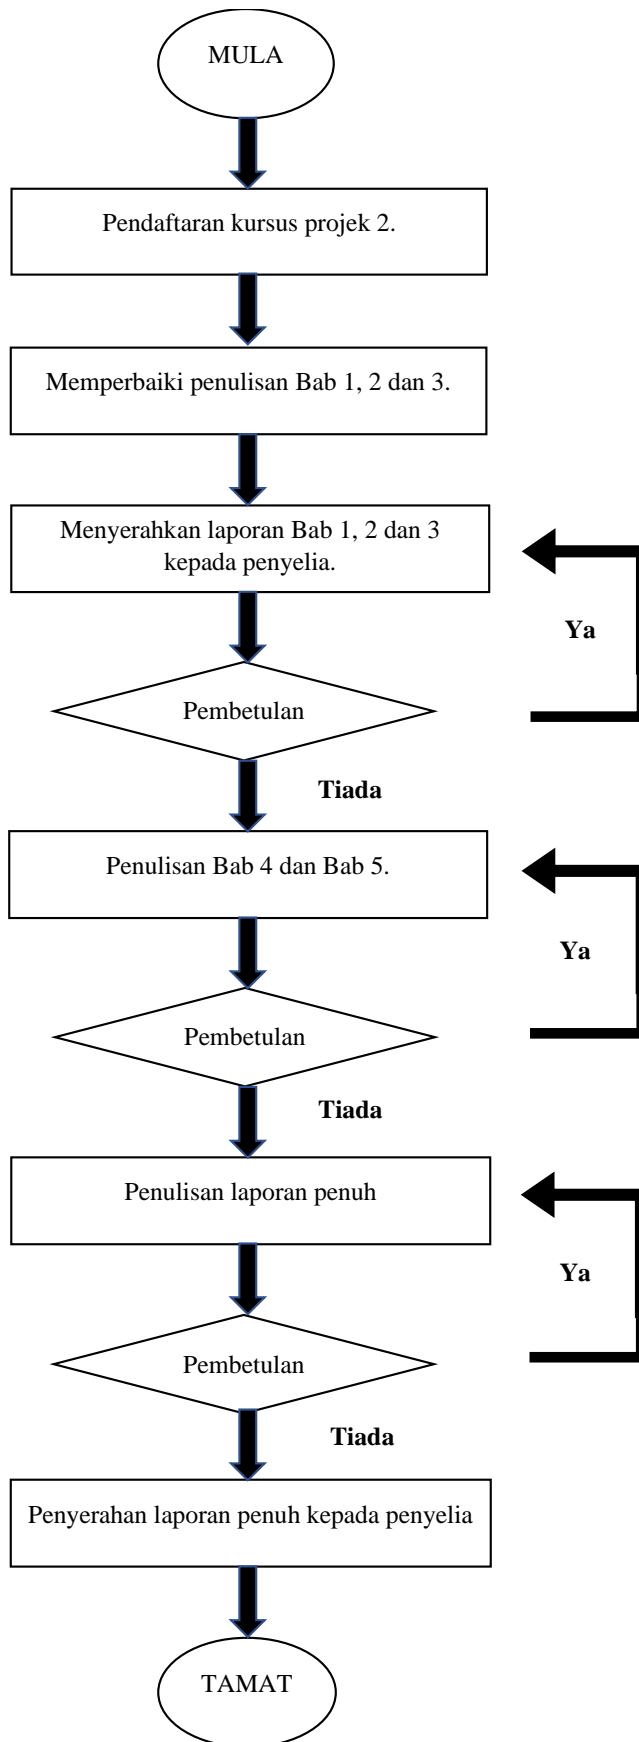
MULA

Pendaftaran kursus projek 2.

Memperbaiki penulisan Bab 1, 2 dan 3.

Menyerahkan laporan Bab 1, 2 dan 3 kepada penyelia.

Ya

Pembetulan

Tiada

Penulisan Bab 4 dan Bab 5.

Ya

Pembetulan

Tiada

Penulisan laporan penuh

Ya

Pembetulan

Tiada

Penyerahan laporan penuh kepada penyelia

TAMAT